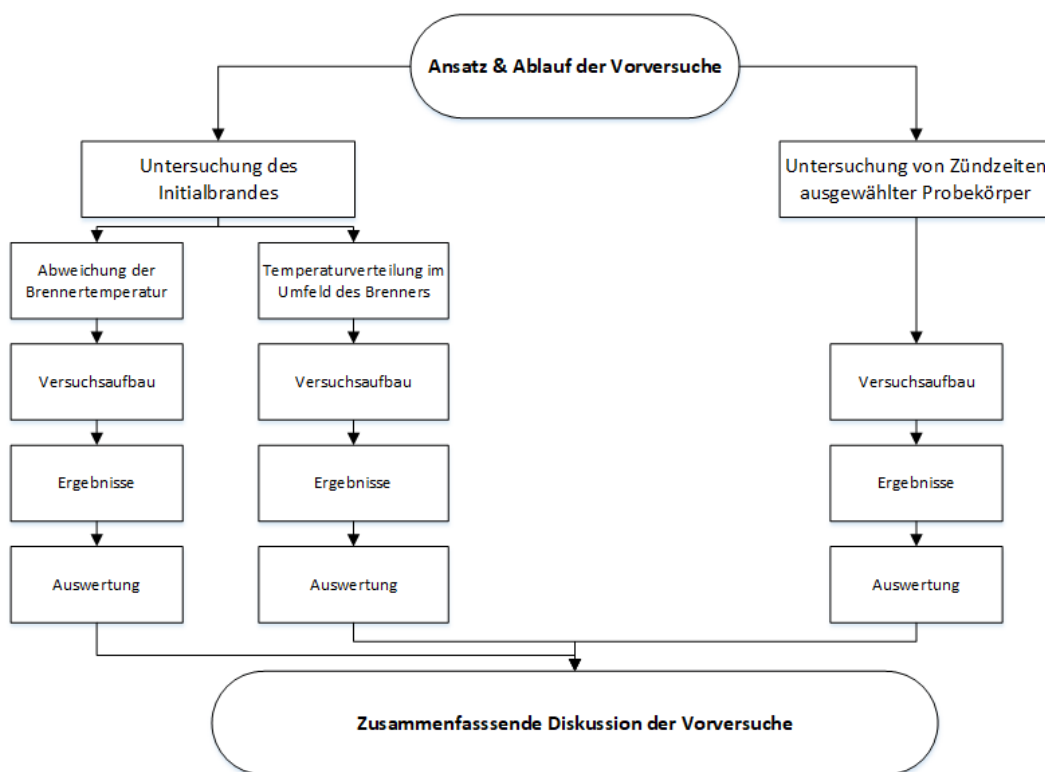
Ansatz & Ablauf der Vorversuche

Untersuchung des Initialbrandes

Abweichung der Brennertemperatur

Versuchsaufbau

Ergebnisse

Auswertung

Temperaturverteilung im Umfeld des Brenners

Versuchsaufbau

Ergebnisse

Auswertung

Untersuchung von Zündzeiten ausgewählter Probekörper

Versuchsaufbau

Ergebnisse

Auswertung

Zusammenfasssende Diskussion der Vorversuche